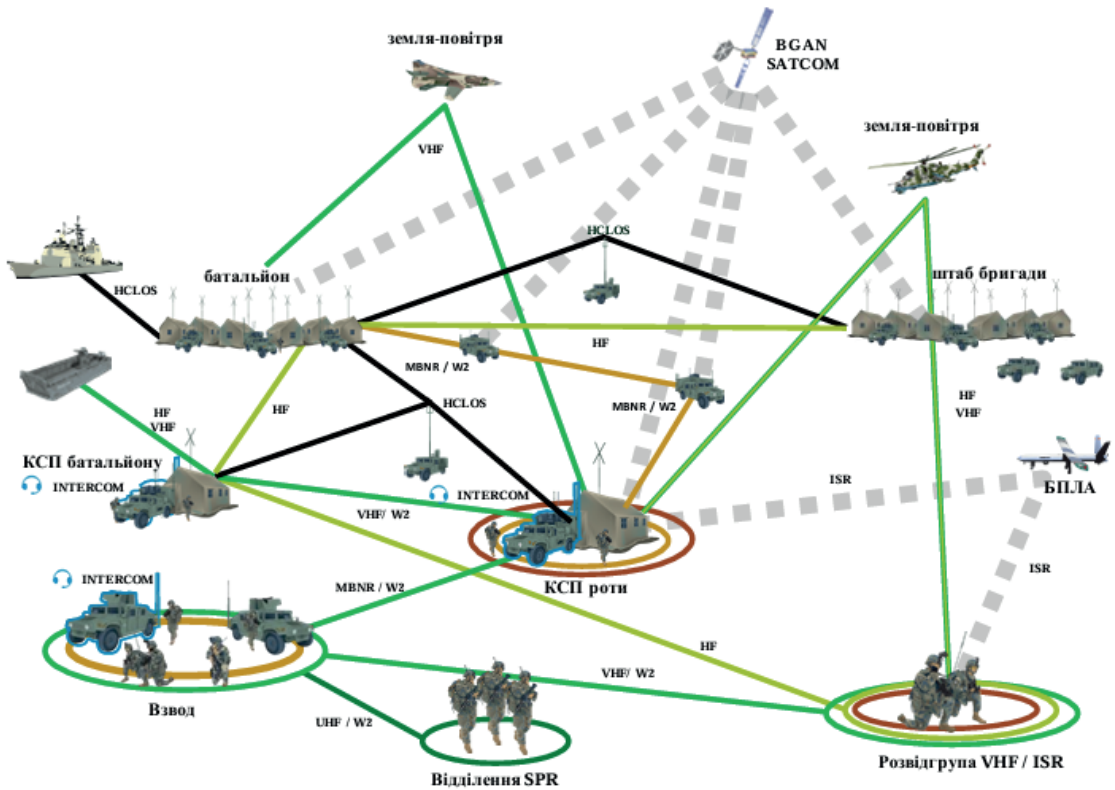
земля-повітря

BGAN SATCOM

земля-повітря

VHF

HCLOS

батальйон

HCLOS

штаб бригади

HF

MBNR / W2

MBNR / W2

HF VHF

HF

HCLOS

HF VHF

КСП батальйону

INTERCOM

INTERCOM

ISR

БПЛА

VHF/ W2

КСП роти

INTERCOM

MBNR / W2

ISR

HF

VHF/ W2

Взвод

UHF / W2

Відділення SPR

Розвідгрупа VHF / ISR